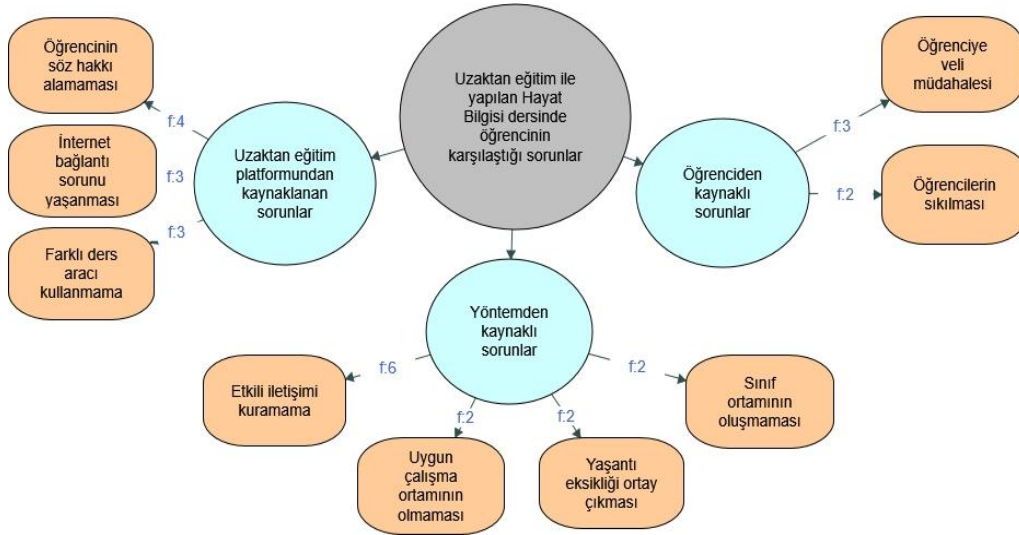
Uzaktan eğitim ile yapılan Hayat Bilgisi dersinde öğrencinin karşılaştığı sorunlar

Uzaktan eğitim platformundan kaynaklanan sorunlar

f:4

Öğrencinin söz hakkı alamaması

f:3

İnternet bağlantı sorunu yaşanması

f:3

Farklı ders aracı kullanmama

Öğrenciden kaynaklı sorunlar

f:3

Öğrenciye veli müdahalesi

f:2

Öğrencilerin sıkılması

Yöntemden kaynaklı sorunlar

f:6

Etkili iletişimi kuramama

f:2

Uygun çalışma ortamının olmaması

f:2

Yaşantı eksikliği ortay çıkması

f:2

Sınıf ortamının oluşmaması